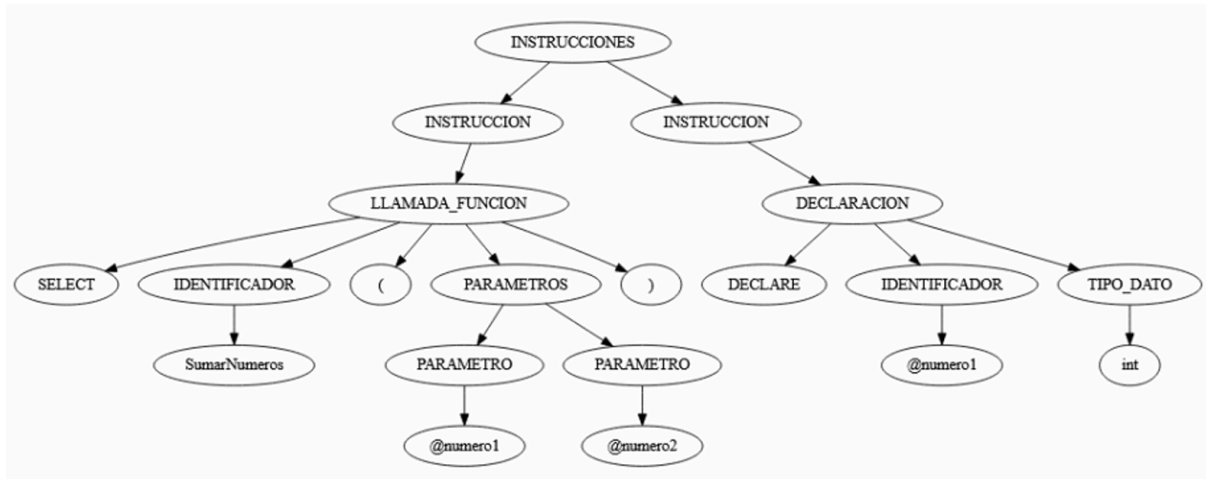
INSTRUCCIONES

INSTRUCCION

INSTRUCCION

LLAMADA_FUNCION

DECLARACION

SELECT

IDENTIFICADOR

(

PARAMETROS

)

DECLARE

IDENTIFICADOR

TIPO_DATO

SumarNumeros

PARAMETRO

PARAMETRO

@numero1

int

@numero1

@numero2